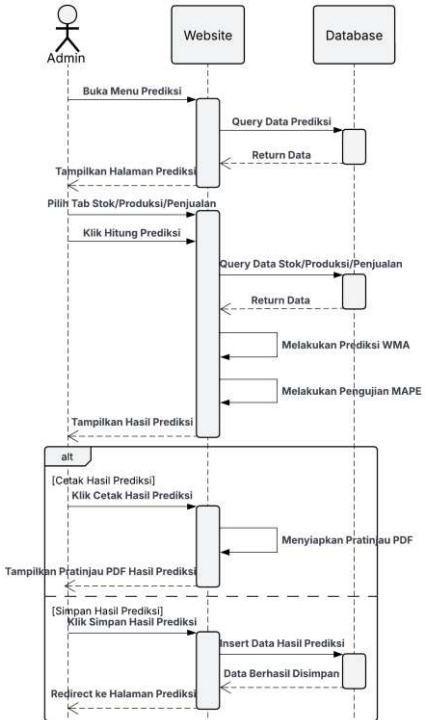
Admin
Website
Database
Buka Menu Prediksi
Query Data Prediksi
Return Data
Tampilkan Halaman Prediksi
Pilih Tab Stok/Produksi/Penjualan
Klik Hitung Prediksi
Query Data Stok/Produksi/Penjualan
Return Data
Melakukan Prediksi WMA
Melakukan Pengujian MAPE
Tampilkan Hasil Prediksi
alt
[Cetak Hasil Prediksi]
Klik Cetak Hasil Prediksi
Menyiapkan Pratinjau PDF
Tampilkan Pratinjau PDF Hasil Prediksi
[Simpan Hasil Prediksi]
Klik Simpan Hasil Prediksi
Insert Data Hasil Prediksi
Data Berhasil Disimpan
Redirect ke Halaman Prediksi